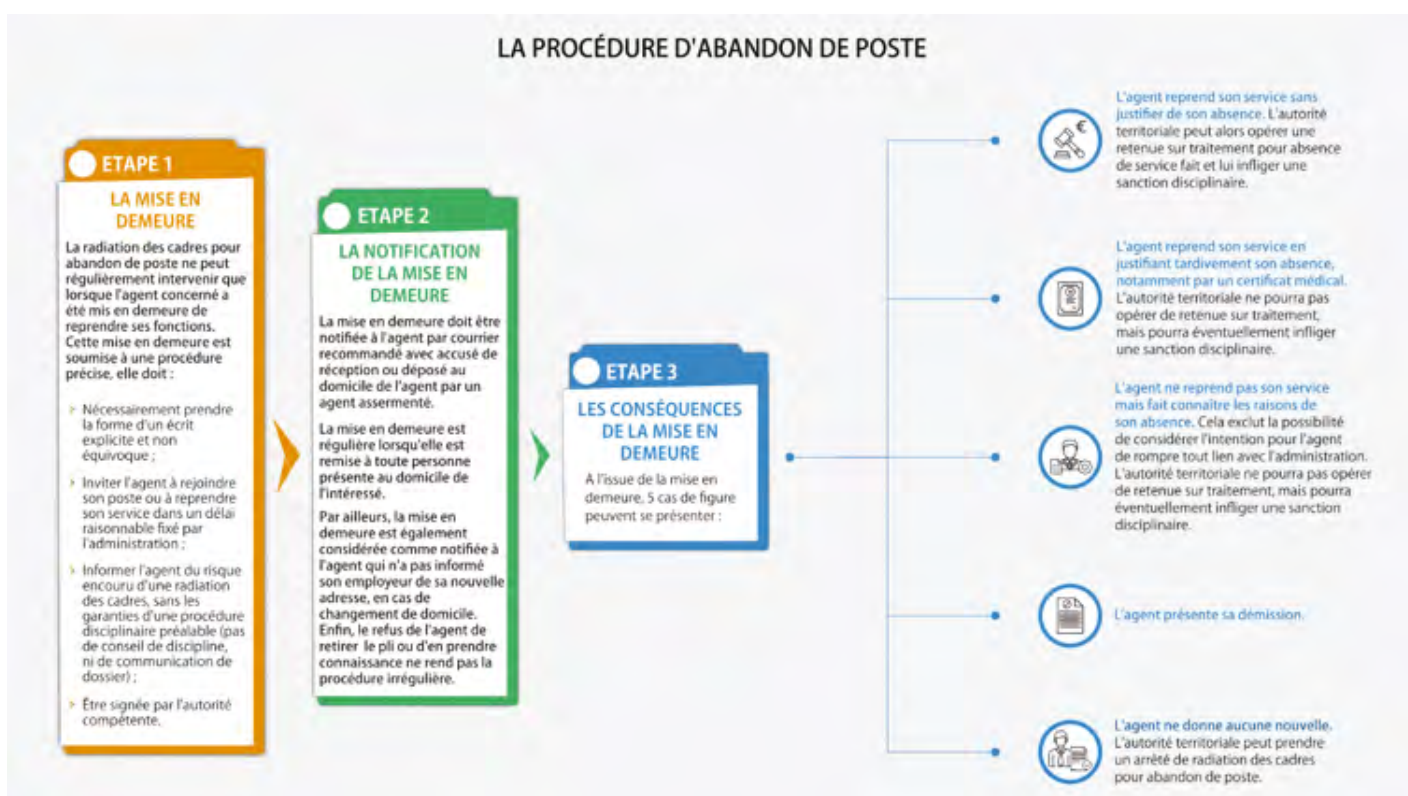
LA PROCÉDURE D'ABANDON DE POSTE

ETAPE 1

LA MISE EN DEMEURE

La radiation des cadres pour abandon de poste ne peut régulièrement intervenir que lorsque l'agent concerné a été mis en demeure de reprendre ses fonctions. Cette mise en demeure est soumise à une procédure précise, elle doit :

> Nécessairement prendre la forme d'un écrit explicite et non équivoque ;

> Inviter l'agent à rejoindre son poste ou à reprendre son service dans un délai raisonnable fixé par l'administration ;

> Informer l'agent du risque encouru d'une radiation des cadres, sans les garanties d'une procédure disciplinaire préalable (pas de conseil de discipline, ni de communication de dossier) ;

> Être signée par l'autorité compétente.

ETAPE 2

LA NOTIFICATION DE LA MISE EN DEMEURE

La mise en demeure doit être notifiée à l'agent par courrier recommandé avec accusé de réception ou déposé au domicile de l'agent par un agent assermenté.

La mise en demeure est régulière lorsqu'elle est remise à toute personne présente au domicile de l'intéressé.

Par ailleurs, la mise en demeure est également considérée comme notifiée à l'agent qui n'a pas informé son employeur de sa nouvelle adresse, en cas de changement de domicile. Enfin, le refus de l'agent de retirer le pli ou d'en prendre connaissance ne rend pas la procédure irrégulière.

ETAPE 3

LES CONSÉQUENCES DE LA MISE EN DEMEURE

À l'issue de la mise en demeure, 5 cas de figure peuvent se présenter :

L'agent reprend son service sans justifier de son absence. L'autorité territoriale peut alors opérer une retenue sur traitement pour absence de service fait et lui infliger une sanction disciplinaire.

L'agent reprend son service en justifiant tardivement son absence, notamment par un certificat médical. L'autorité territoriale ne pourra pas opérer de retenue sur traitement, mais pourra éventuellement infliger une sanction disciplinaire.

L'agent ne reprend pas son service mais fait connaître les raisons de son absence. Cela exclut la possibilité de considérer l'intention pour l'agent de rompre tout lien avec l'administration. L'autorité territoriale ne pourra pas opérer de retenue sur traitement, mais pourra éventuellement infliger une sanction disciplinaire.

L'agent présente sa démission.

L'agent ne donne aucune nouvelle. L'autorité territoriale peut prendre un arrêté de radiation des cadres pour abandon de poste.